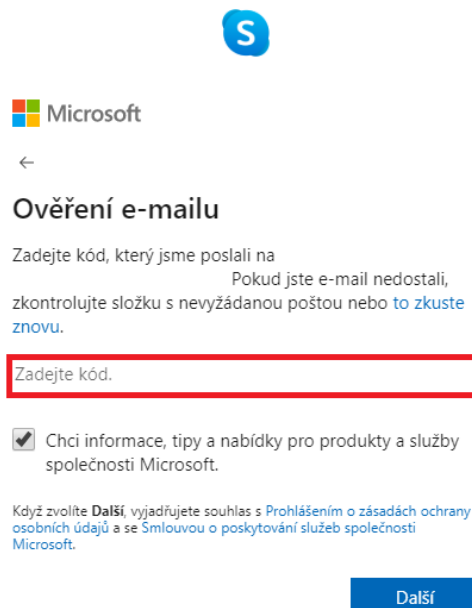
S

Microsoft

←

Ověření e-mailu

Zadejte kód, který jsme poslali na Pokud jste e-mail nedostali, zkontrolujte složku s nevyžádanou poštou nebo to zkuste znovu.

Zadejte kód.

Chci informace, tipy a nabídky pro produkty a služby společnosti Microsoft.

Když zvolíte **Další**, vyjadřujete souhlas s Prohlášením o zásadách ochrany osobních údajů a se Smlouvou o poskytování služeb společnosti Microsoft.

Další